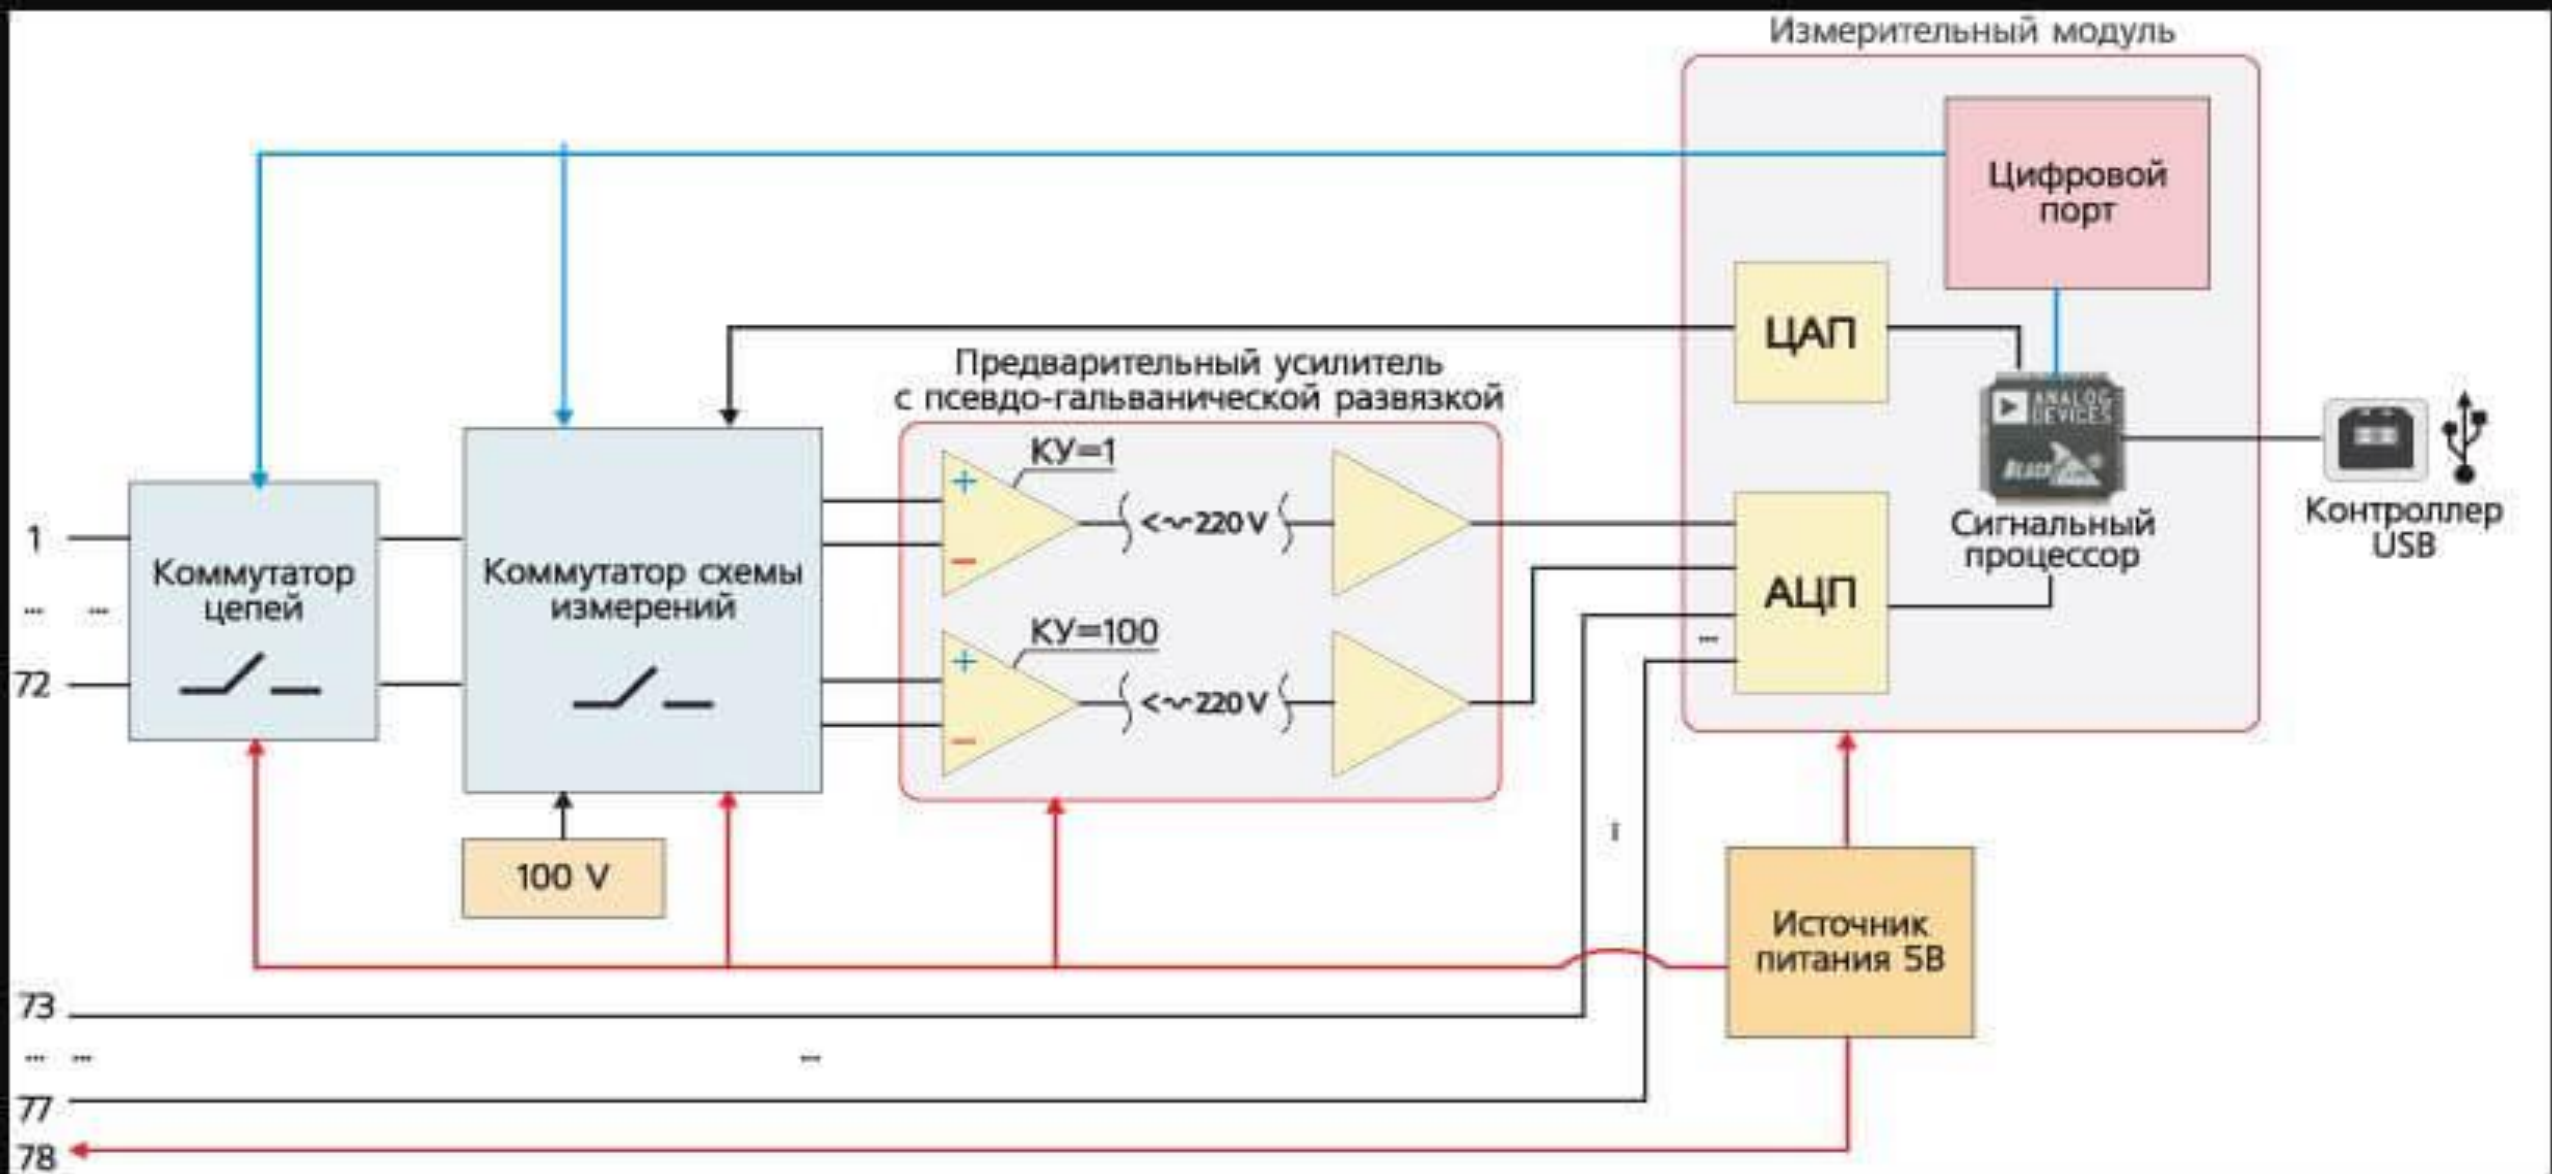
Измерительный модуль

Цифровой порт

ЦАП

Предварительный усилитель с псевдо-гальванической развязкой

ANALOG DEVICES

BLACKFIN

Сигнальный процессор

Контроллер USB

КУ=1

+

−

<~220V

1

...

...

72

Коммутатор цепей

Коммутатор схемы измерений

КУ=100

+

−

<~220V

АЦП

...

100 V

Источник питания 5В

73

...

...

...

77

78